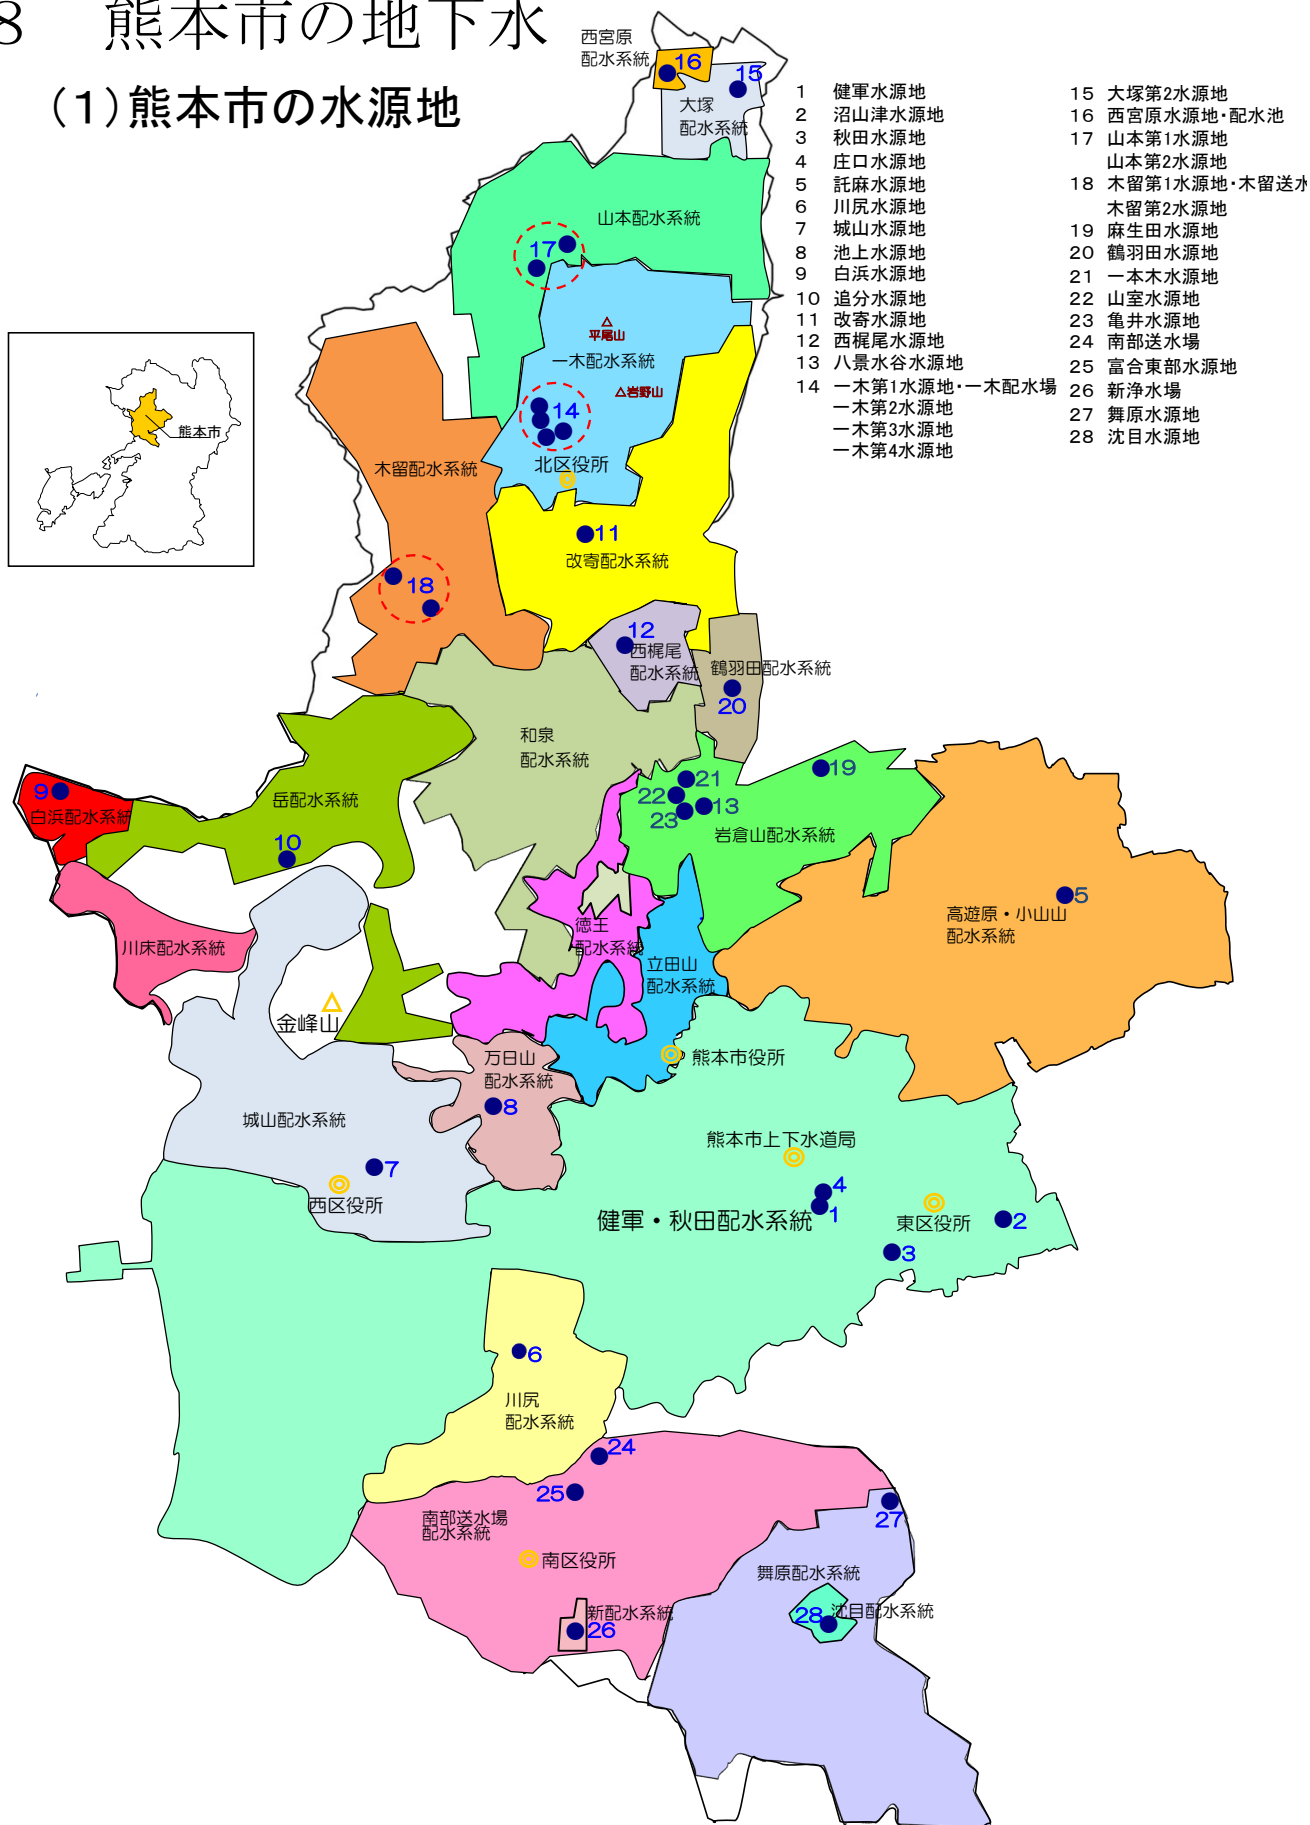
8 熊本市の地下水

(1)熊本市の水源地

1 健軍水源地
2 沼山津水源地
3 秋田水源地
4 庄口水源地
5 託麻水源地
6 川尻水源地
7 城山水源地
8 池上水源地
9 白浜水源地
10 追分水源地
11 改寄水源地
12 西梶尾水源地
13 八景水谷水源地
14 一木第1水源地・一木配水場
一木第2水源地
一木第3水源地
一木第4水源地

15 大塚第2水源地
16 西宮原水源地・配水池
17 山本第1水源地
山本第2水源地
18 木留第1水源地・木留送水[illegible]
木留第2水源地
19 麻生田水源地
20 鶴羽田水源地
21 一本木水源地
22 山室水源地
23 亀井水源地
24 南部送水場
25 富合東部水源地
26 新浄水場
27 舞原水源地
28 沈目水源地

熊本市

西宮原配水系統
16
15
大塚配水系統
山本配水系統
17
平尾山
一木配水系統
岩野山
14
北区役所
木留配水系統
11
改寄配水系統
18
12
西梶尾配水系統
鶴羽田配水系統
20
和泉配水系統
21
22
13
23
19
岩倉山配水系統
9
白浜配水系統
岳配水系統
10
5
高遊原・小山山配水系統
川床配水系統
徳王配水系統
立田山配水系統
金峰山
万日山配水系統
熊本市役所
8
城山配水系統
熊本市上下水道局
7
西区役所
4
1
健軍・秋田配水系統
東区役所
2
3
6
川尻配水系統
24
25
南部送水場配水系統
27
南区役所
舞原配水系統
新配水系統
26
28
沈目配水系統